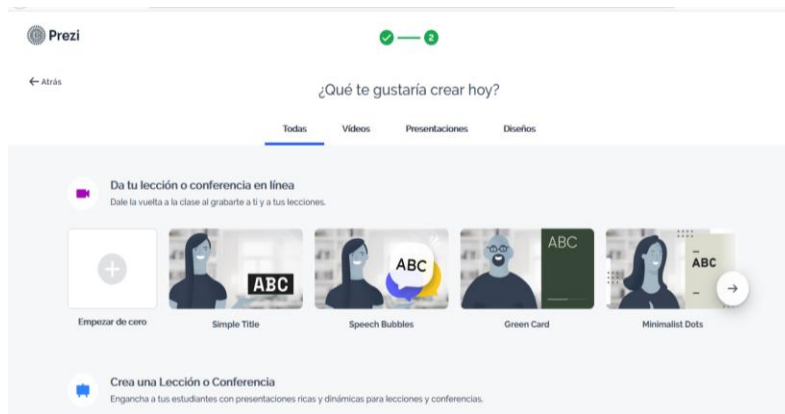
Prezi

2

← Atrás

¿Qué te gustaría crear hoy?

Todas Vídeos Presentaciones Diseños

Da tu lección o conferencia en línea
Dale la vuelta a la clase al grabarte a ti y a tus lecciones.

ABC

ABC

ABC

ABC

Empezar de cero

Simple Title

Speech Bubbles

Green Card

Minimalist Dots

Crea una Lección o Conferencia
Engancha a tus estudiantes con presentaciones ricas y dinámicas para lecciones y conferencias.